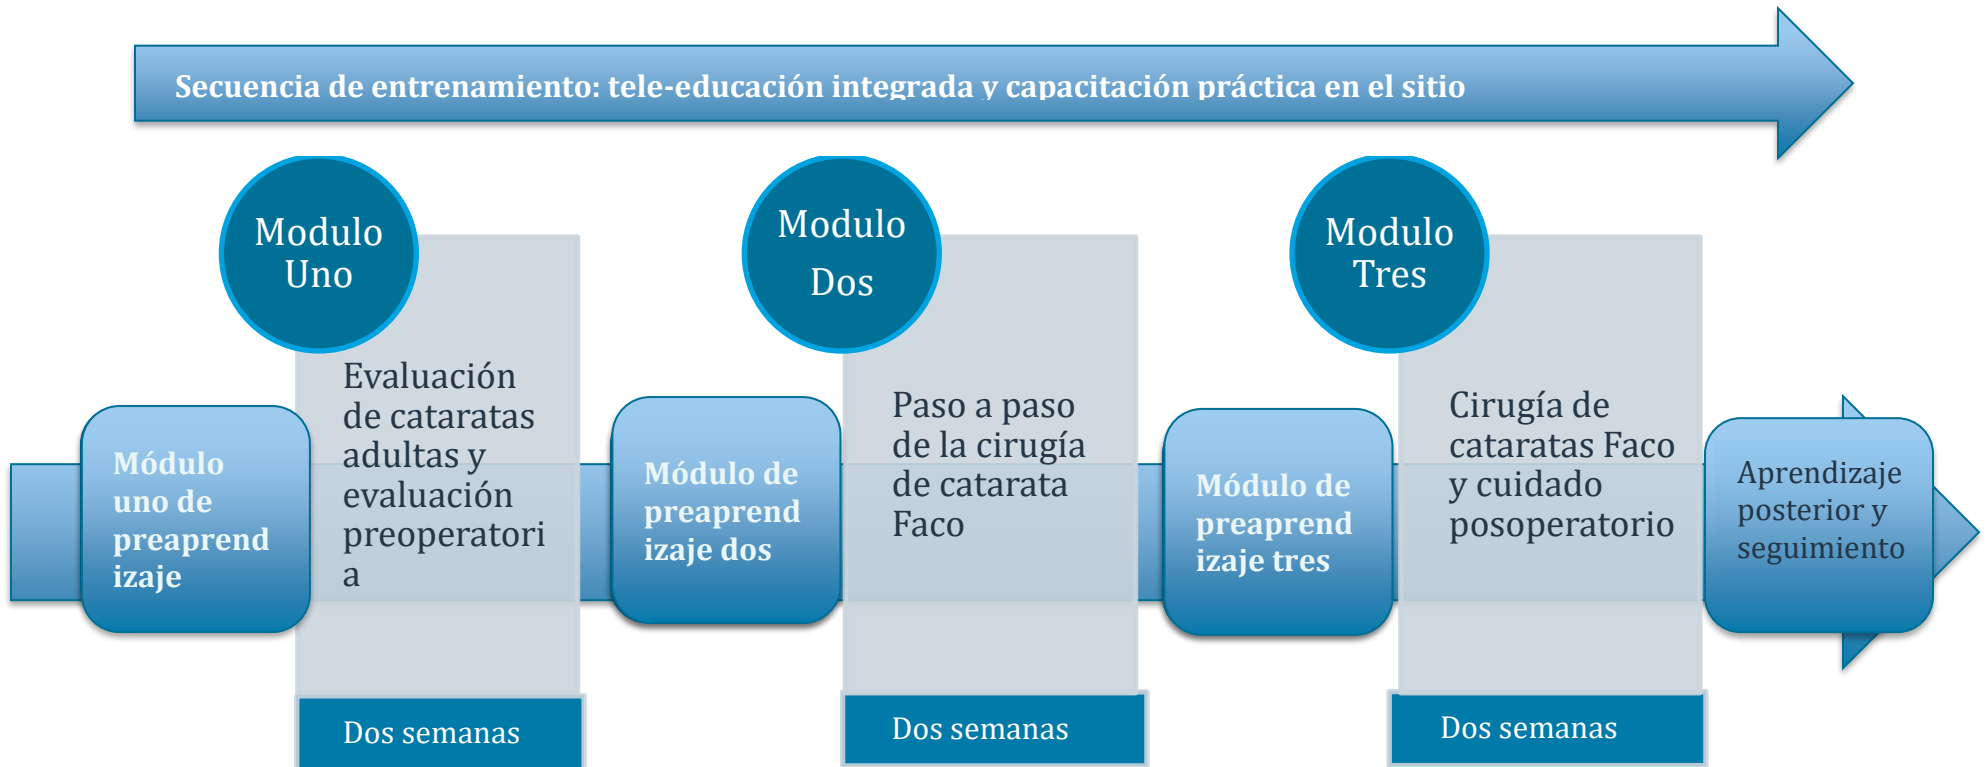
Secuencia de entrenamiento: tele-educación integrada y capacitación práctica en el sitio

Módulo uno de preaprendizaje

Modulo Uno

Evaluación de cataratas adultas y evaluación preoperatoria

Dos semanas

Módulo de preaprendizaje dos

Modulo Dos

Paso a paso de la cirugía de catarata Faco

Dos semanas

Módulo de preaprendizaje tres

Modulo Tres

Cirugía de cataratas Faco y cuidado posoperatorio

Dos semanas

Aprendizaje posterior y seguimiento